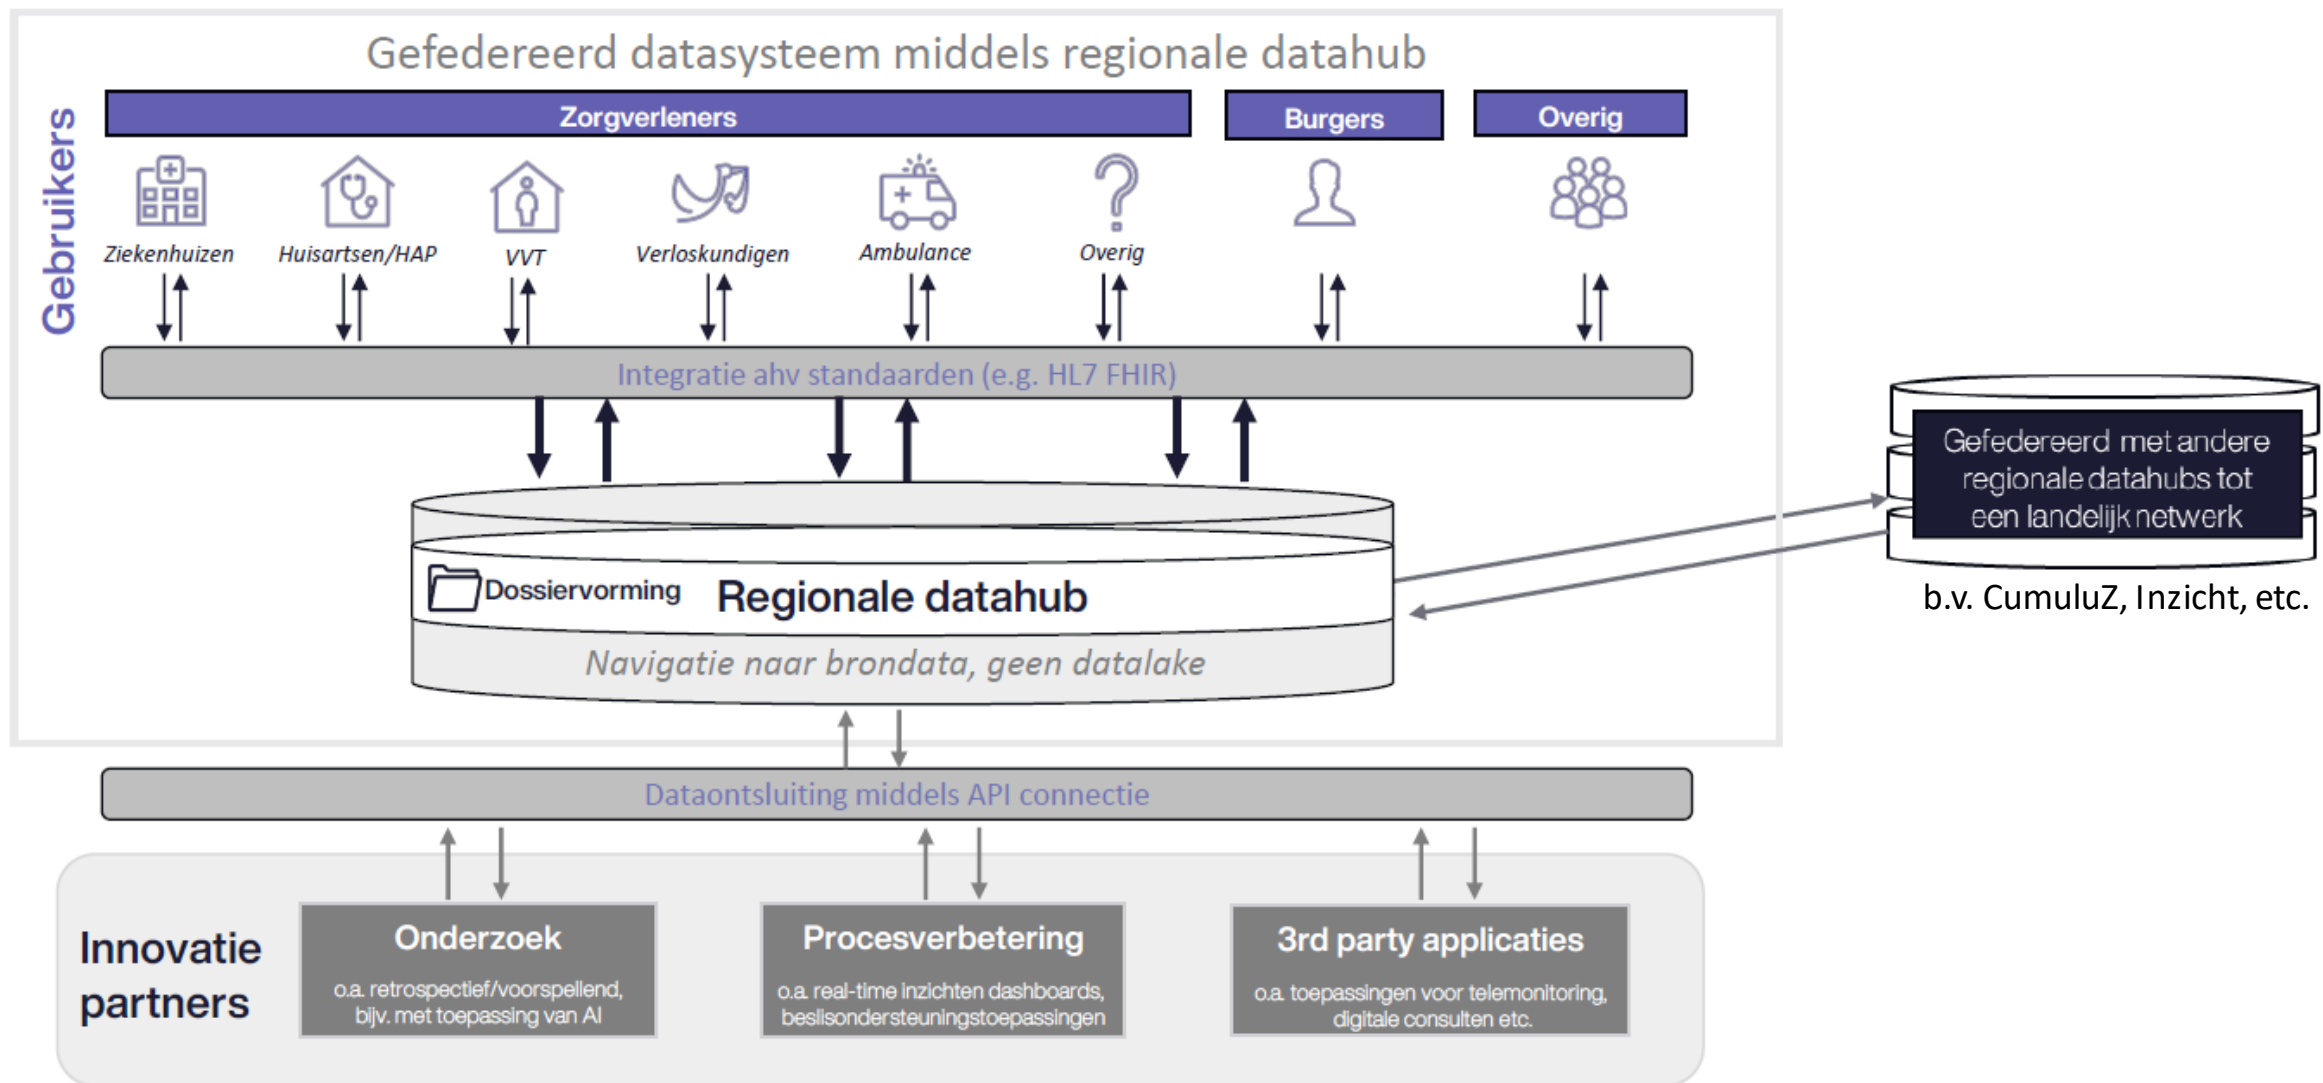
Gefedereerd datasysteem middels regionale datahub

Gebruikers

Zorgverleners

Burgers

Overig

Ziekenhuizen

Huisartsen/HAP

VVT

Verloskundigen

Ambulance

Overig

Integratie ahv standaarden (e.g. HL7 FHIR)

Gefedereerd met andere regionale datahubs tot een landelijk netwerk

b.v. CumuluZ, Inzicht, etc.

Dossiervorming

Regionale datahub

Navigatie naar brondata, geen datalake

Dataontsluiting middels API connectie

Innovatie partners

Onderzoek

o.a. retrospectief/voorspellend, bijv. met toepassing van AI

Procesverbetering

o.a. real-time inzichten dashboards, beslisondersteuningstoepassingen

3rd party applicaties

o.a. toepassingen voor telemonitoring, digitale consulten etc.